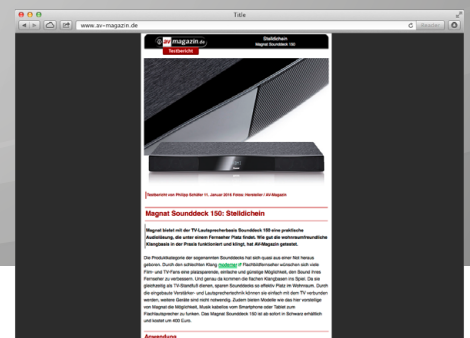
Title

www.av-magazin.de

Reader

av magazin.de

Testbericht

Stelldichein

Magnat Sounddeck 150

Testbericht von Philipp Schäfer 11. Januar 2013 Fotos: Hersteller / AV-Magazin

Magnat Sounddeck 150: Stelldichein

Magnat bietet mit der TV-Lautsprecherbasis Sounddeck 150 eine praktische Ausstattung, die unter einem Fernseher Platz findet. Wie gut die wohnraumfreundliche Klangbasis in der Praxis funktioniert und klingt, hat AV-Magazin getestet.

Die Produktkategorie der sogenannten Soundecks hat sich quasi aus einer Not heraus geboren. Durch den schlechten Klang moderner Flachbildfernseher wünschen sich viele Film- und TV-Fans eine platzsparende, einfache und günstige Möglichkeit, den Sound ihres Fernseher zu verbessern. Und genau da kommen die flachen Klangbasen ins Spiel. Da sie gleichzeitig als TV-Standfuß dienen, sparen Sounddecks so effektiv Platz im Wohnraum. Durch die eingebaute Verstärker- und Lautsprechertechnik können sie einfach mit dem TV verbunden werden, weitere Geräte sind nicht notwendig. Zudem bieten Modelle wie das hier vorgestellte von Magnat die Möglichkeit, Musik kabellos vom Smartphone oder Tablet zum Flachlautsprecher zu funken. Das Magnat Sounddeck 150 ist ab sofort in Schwarz erhältlich und kostet um 400 Euro.

Anwendung